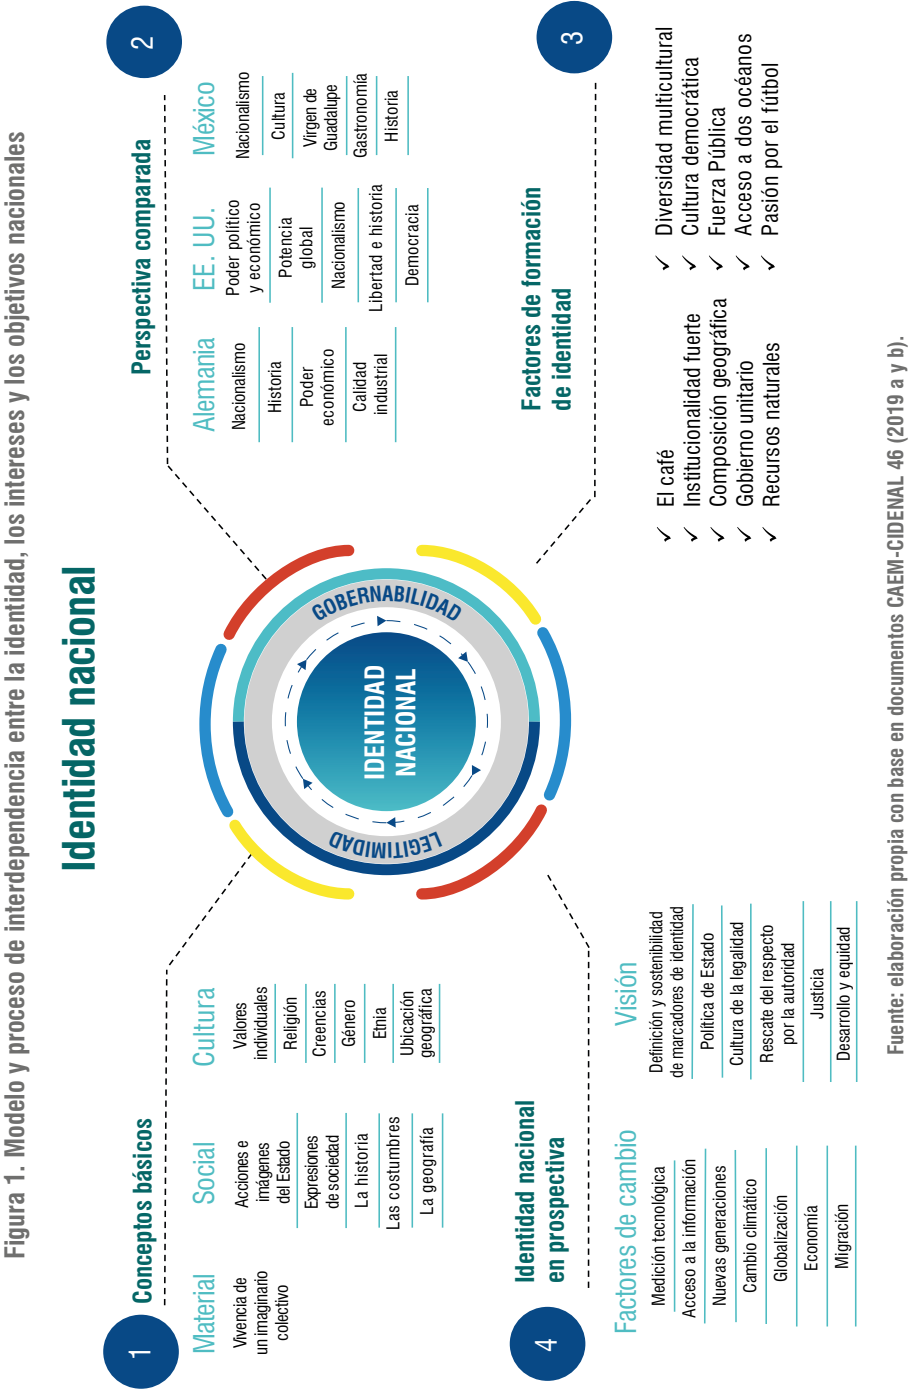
Figura 1. Modelo y proceso de interdependencia entre la identidad, los intereses y los objetivos nacionales

Identidad nacional

1

Conceptos básicos

Material
Vivencia de un imaginario colectivo

Social
Acciones e imágenes del Estado
Expresiones de sociedad
La historia
Las costumbres
La geografía

Cultura
Valores individuales
Religión
Creencias
Género
Etnia
Ubicación geográfica

2

Perspectiva comparada

Alemania
Nacionalismo
Historia
Poder económico
Calidad industrial

EE. UU.
Poder político y económico
Potencia global
Nacionalismo
Libertad e historia
Democracia

México
Nacionalismo
Cultura
Virgen de Guadalupe
Gastronomía
Historia

GOBERNABILIDAD
IDENTIDAD NACIONAL
LEGITIMIDAD

3

Factores de formación de identidad

✓ El café
✓ Institucionalidad fuerte
✓ Composición geográfica
✓ Gobierno unitario
✓ Recursos naturales

✓ Diversidad multicultural
✓ Cultura democrática
✓ Fuerza Pública
✓ Acceso a dos océanos
✓ Pasión por el fútbol

4

Identidad nacional en prospectiva

Factores de cambio
Medición tecnológica
Acceso a la información
Nuevas generaciones
Cambio climático
Globalización
Economía
Migración

Visión
Definición y sostenibilidad de marcadores de identidad
Política de Estado
Cultura de la legalidad
Rescate del respecto por la autoridad
Justicia
Desarrollo y equidad

Fuente: elaboración propia con base en documentos CAEM-CIDENAL 46 (2019 a y b).